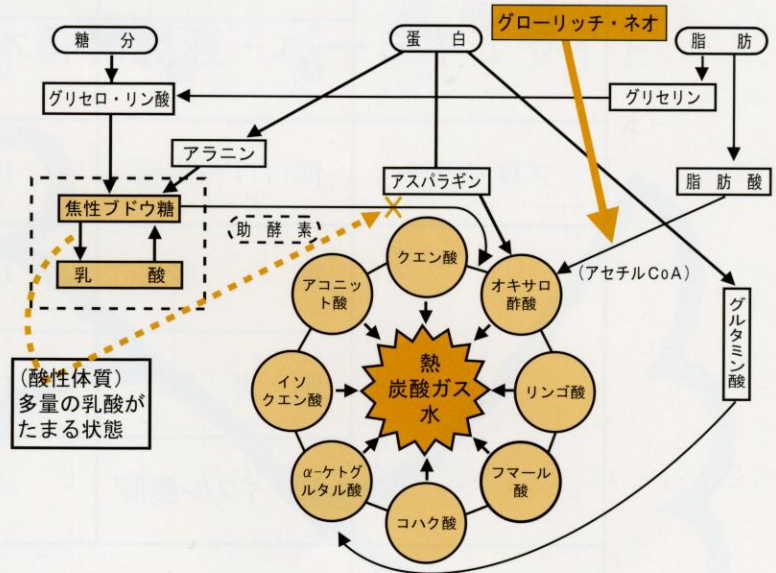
糖分

蛋白

グローリッチ・ネオ

脂肪

グリセロ・リン酸

グリセリン

アラニン

アスパラギン

脂肪酸

焦性ブドウ糖

助酵素

乳酸

クエン酸

アコニット酸

オキサロ酢酸

(アセチルCoA)

グルタミン酸

(酸性体質)
多量の乳酸がたまる状態

イソクエン酸

熱
炭酸ガス
水

リンゴ酸

α−ケトグルタル酸

フマール酸

コハク酸